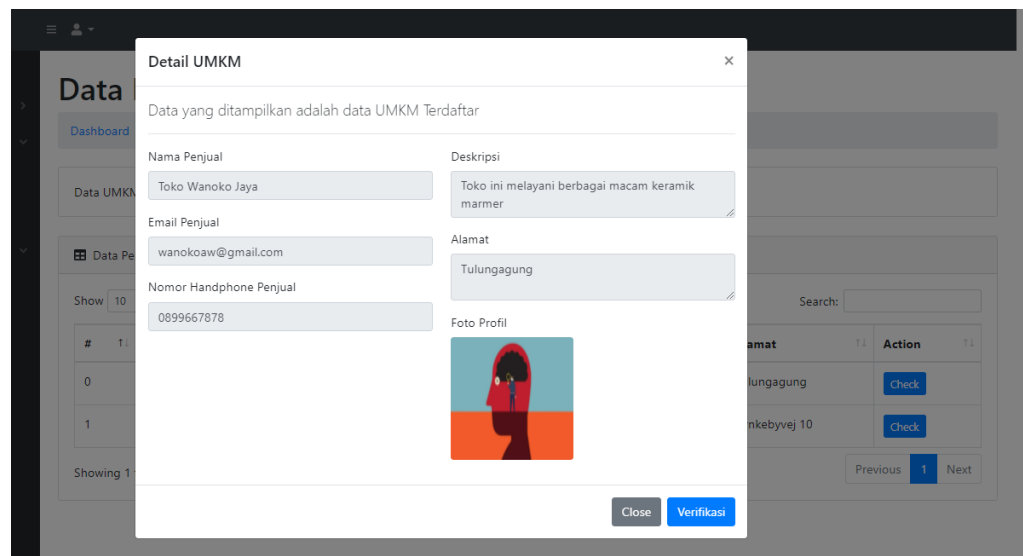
Data

Dashboard

Data UMKM

Data Pe

Show 10

| # | | amat | Action |
|---|---|---|---|
| 0 | | lungagung | Check |
| 1 | | nkebyvej 10 | Check |

Showing 1

Search:

Previous 1 Next

Detail UMKM ×

Data yang ditampilkan adalah data UMKM Terdaftar

Nama Penjual
Toko Wanoko Jaya

Email Penjual
wanokoaw@gmail.com

Nomor Handphone Penjual
0899667878

Deskripsi
Toko ini melayani berbagai macam keramik marmer

Alamat
Tulungagung

Foto Profil

Close Verifikasi